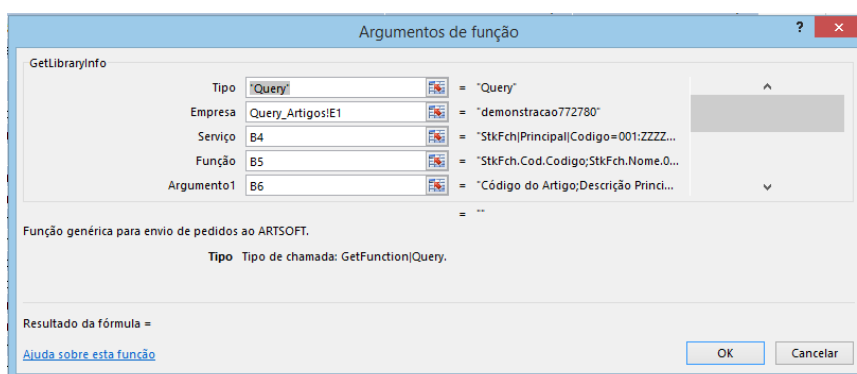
Argumentos de função

?

GetLibraryInfo

Tipo "Query" = "Query"

Empresa Query_Artigos!E1 = "demonstracao772780"

Serviço B4 = "StkFch|Principal|Codigo=001:ZZZZ...

Função B5 = "StkFch.Cod.Codigo;StkFch.Nome.0...

Argumento1 B6 = "Código do Artigo;Descrição Princi...

= ""

Função genérica para envio de pedidos ao ARTSOFT.

Tipo Tipo de chamada: GetFunction|Query.

Resultado da fórmula =

Ajuda sobre esta função

OK

Cancelar